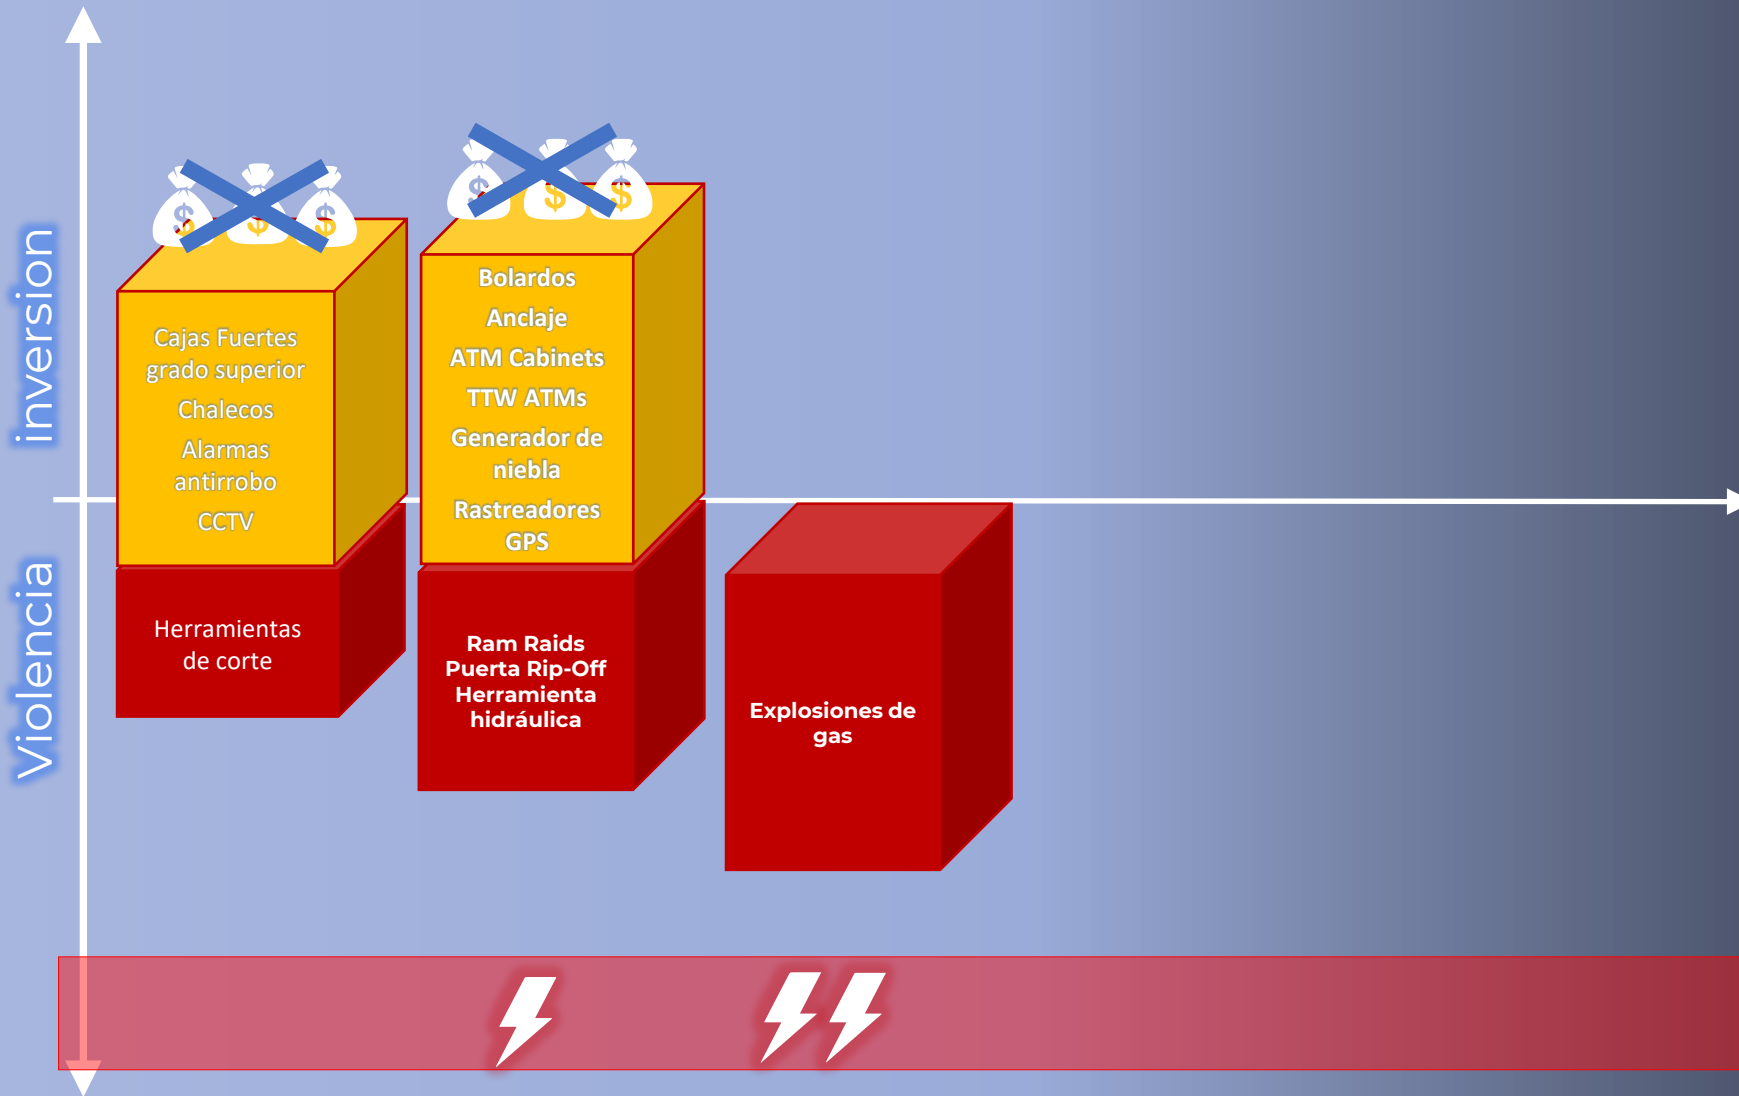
inversion

Violencia

$ $ $

Cajas Fuertes grado superior

Chalecos

Alarmas antirrobo

CCTV

$ $ $

Bolardos

Anclaje

ATM Cabinets

TTW ATMs

Generador de niebla

Rastreadores GPS

Herramientas de corte

Ram Raids
Puerta Rip-Off
Herramienta hidráulica

Explosiones de gas